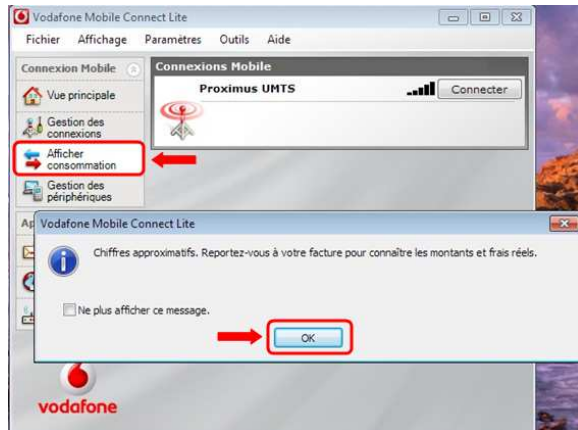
Vodafone Mobile Connect Lite

Fichier Affichage Paramètres Outils Aide

Connexion Mobile

Vue principale

Gestion des connexions

Afficher consommation

Gestion des périphériques

Ap

Connexions Mobile

Proximus UMTS

Connecter

Vodafone Mobile Connect Lite

Chiffres approximatifs. Reportez-vous à votre facture pour connaître les montants et frais réels.

Ne plus afficher ce message.

OK

vodafone